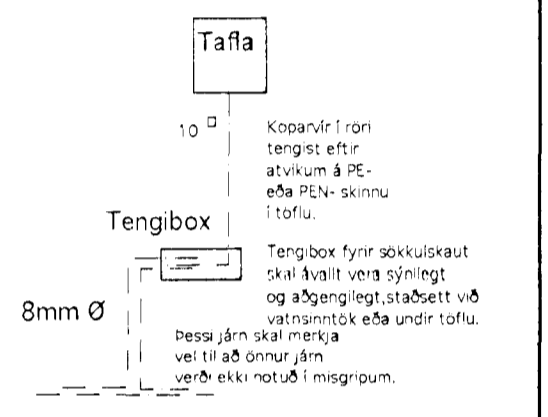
Tafla

10 □

Koparvír í röri tengist eftir atvikum á PE- eða PEN- skinnu í töflu.

Tengibox

Tengibox fyrir sökkulskaut skal ávallt vera sýnilegt og aðgengilegt, staðsett við vatnsinntök eða undir töflu.

8mm Ø

Þessi járn skal merkja vel til að önnur járn verði ekki notuð í misgripum.